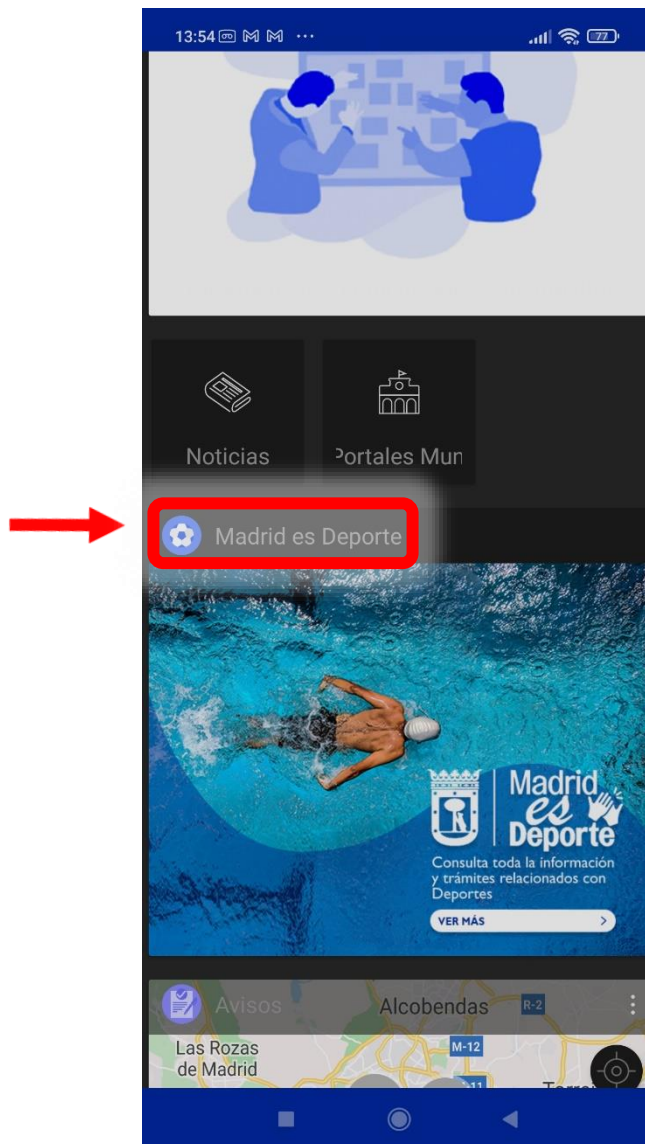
13:54 M M ···

77

Noticias

Portales Mun

Madrid es Deporte

Madrid es Deporte

Consulta toda la información y trámites relacionados con Deportes

VER MÁS

Avisos

Alcobendas

R-2

Las Rozas de Madrid

M-12